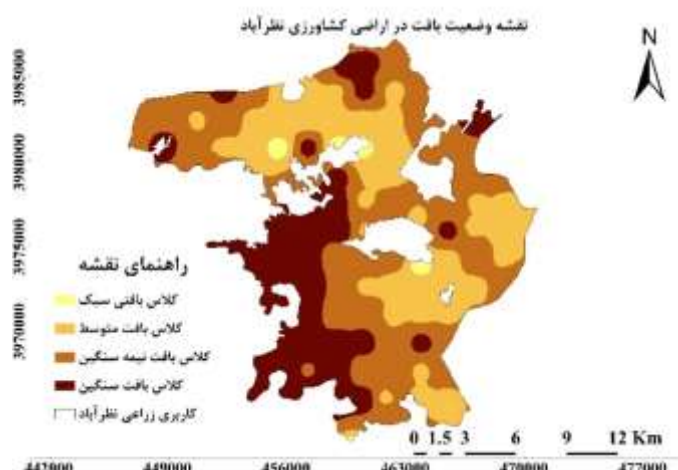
نقشه وضعیت بافت در اراضی کشاورزی نطنزآباد

N

3985000
3980000
3975000
3970000

راهنمای نقشه

کلاس بافتی سبک
کلاس بافت متوسط
کلاس بافت نیمه سنگین
کلاس بافت سنگین
کاربری زراعی نظرآباد

0 1.5 3 6 9 12 Km

442000 449000 456000 463000 470000 477000